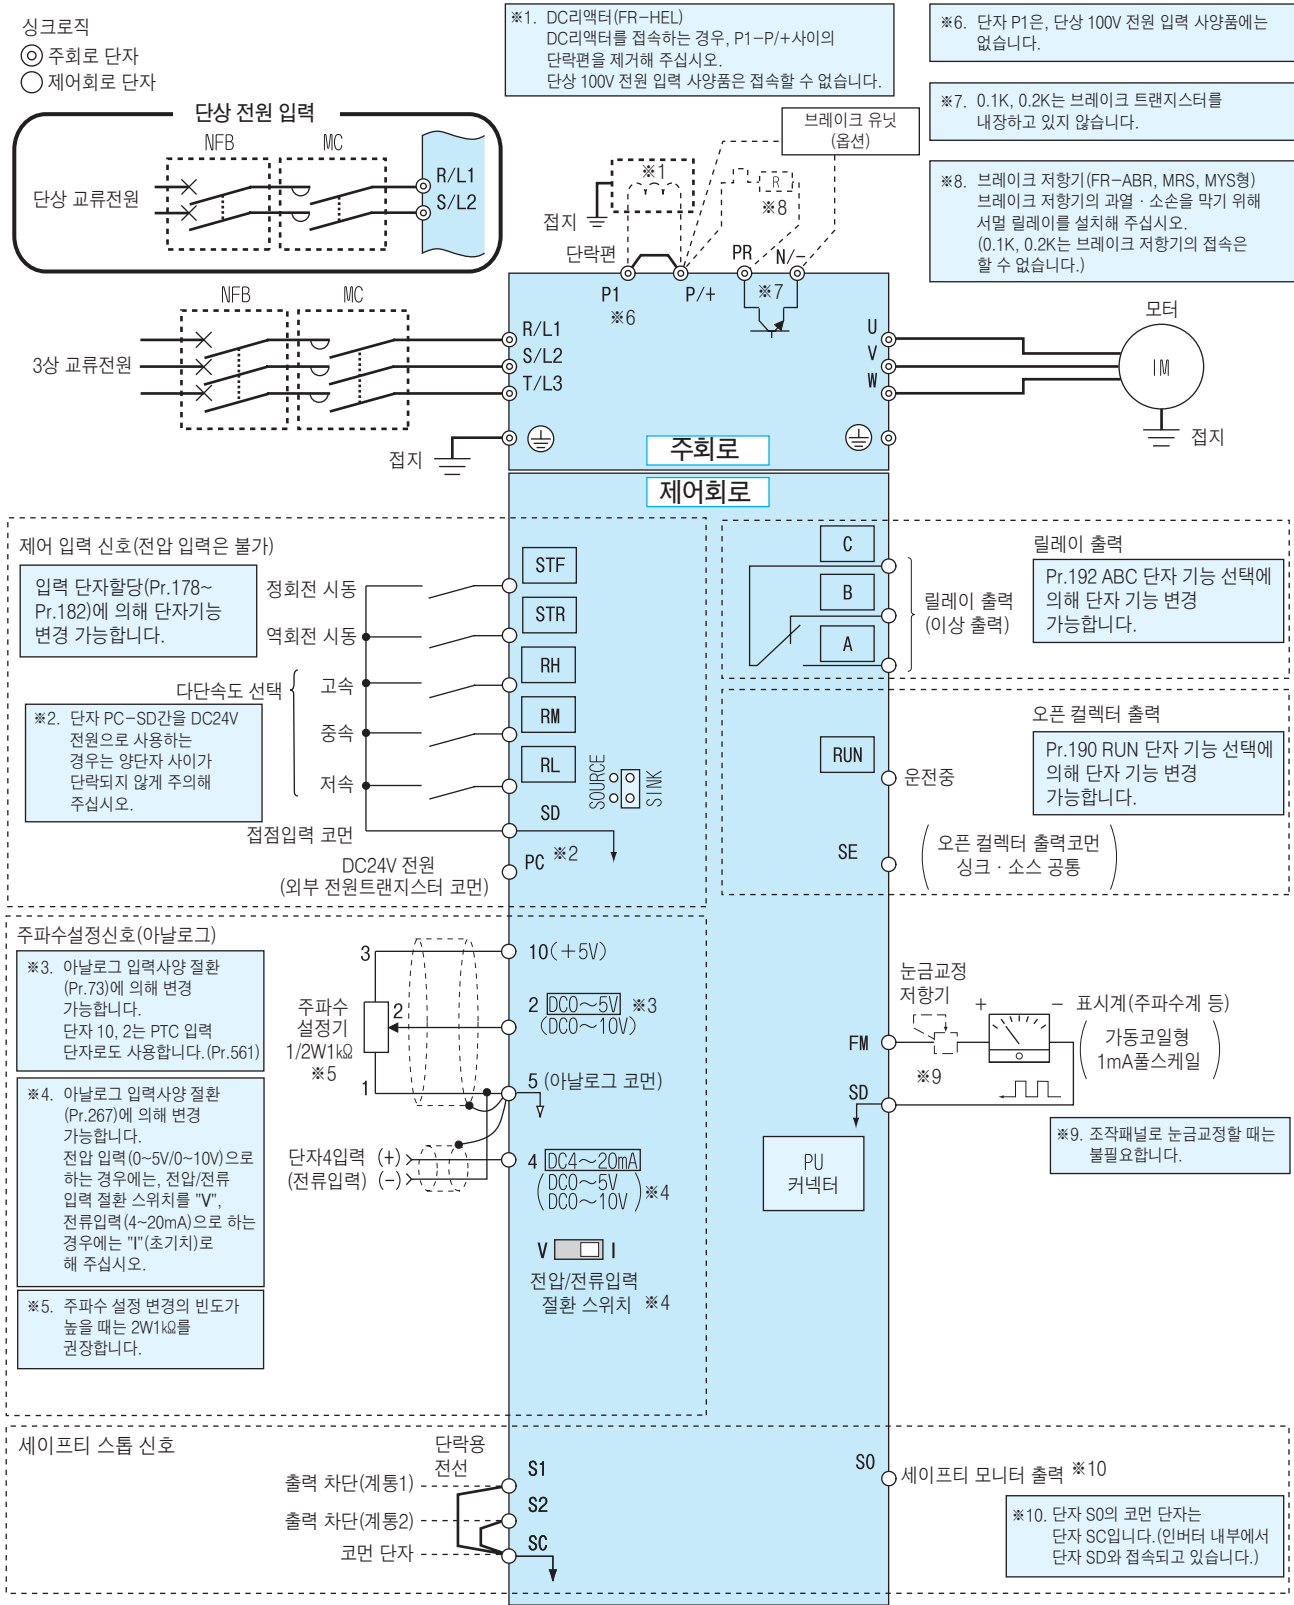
싱크로직
◎ 주회로 단자
○ 제어회로 단자

※1. DC리액터(FR-HEL)
DC리액터를 접속하는 경우, P1-P/+사이의 단락편을 제거해 주십시오.
단상 100V 전원 입력 사양품은 접속할 수 없습니다.

※6. 단자 P1은, 단상 100V 전원 입력 사양품에는 없습니다.

※7. 0.1K, 0.2K는 브레이크 트랜지스터를 내장하고 있지 않습니다.

※8. 브레이크 저항기(FR-ABR, MRS, MYS형)
브레이크 저항기의 과열 · 소손을 막기 위해 서멀 릴레이를 설치해 주십시오.
(0.1K, 0.2K는 브레이크 저항기의 접속은 할 수 없습니다.)

단상 전원 입력
NFB
MC
단상 교류전원
R/L1
S/L2

브레이크 유닛
(옵션)
※1
R
※8
접지
단락편
PR
N/-
P1
P/+
※6
※7
NFB
MC
3상 교류전원
R/L1
S/L2
T/L3
U
V
W
모터
IM
접지
접지
주회로
제어회로

제어 입력 신호(전압 입력은 불가)
입력 단자할당(Pr.178~Pr.182)에 의해 단자기능 변경 가능합니다.
정회전 시동
역회전 시동
다단속도 선택
고속
중속
저속
※2. 단자 PC-SD간을 DC24V 전원으로 사용하는 경우는 양단자 사이가 단락되지 않게 주의해 주십시오.
접점입력 코먼
DC24V 전원
(외부 전원트랜지스터 코먼)
STF
STR
RH
RM
RL
SD
PC ※2
SOURCE
SINK

릴레이 출력
C
B
A
릴레이 출력
(이상 출력)
Pr.192 ABC 단자 기능 선택에 의해 단자 기능 변경 가능합니다.
오픈 컬렉터 출력
RUN
운전중
Pr.190 RUN 단자 기능 선택에 의해 단자 기능 변경 가능합니다.
SE
오픈 컬렉터 출력코먼
싱크 · 소스 공통

주파수설정신호(아날로그)
※3. 아날로그 입력사양 절환(Pr.73)에 의해 변경 가능합니다.
단자 10, 2는 PTC 입력 단자로도 사용합니다.(Pr.561)
※4. 아날로그 입력사양 절환(Pr.267)에 의해 변경 가능합니다.
전압 입력(0~5V/0~10V)으로 하는 경우에는, 전압/전류 입력 절환 스위치를 "V", 전류입력(4~20mA)으로 하는 경우에는 "I"(초기치)로 해 주십시오.
※5. 주파수 설정 변경의 빈도가 높을 때는 2W1kΩ를 권장합니다.
3
2
1
주파수 설정기
1/2W1kΩ
※5
단자4입력 (+)
(전류입력) (-)
10(+5V)
2 DC0~5V ※3
(DC0~10V)
5 (아날로그 코먼)
4 DC4~20mA
(DC0~5V
DC0~10V) ※4
V I
전압/전류입력 절환 스위치 ※4

눈금교정 저항기
+
-
표시계(주파수계 등)
가동코일형
1mA풀스케일
FM
※9
SD
※9. 조작패널로 눈금교정할 때는 불필요합니다.
PU
커넥터

세이프티 스톱 신호
단락용 전선
출력 차단(계통1)
출력 차단(계통2)
코먼 단자
S1
S2
SC
SO
세이프티 모니터 출력 ※10
※10. 단자 SO의 코먼 단자는 단자 SC입니다.(인버터 내부에서 단자 SD와 접속되고 있습니다.)